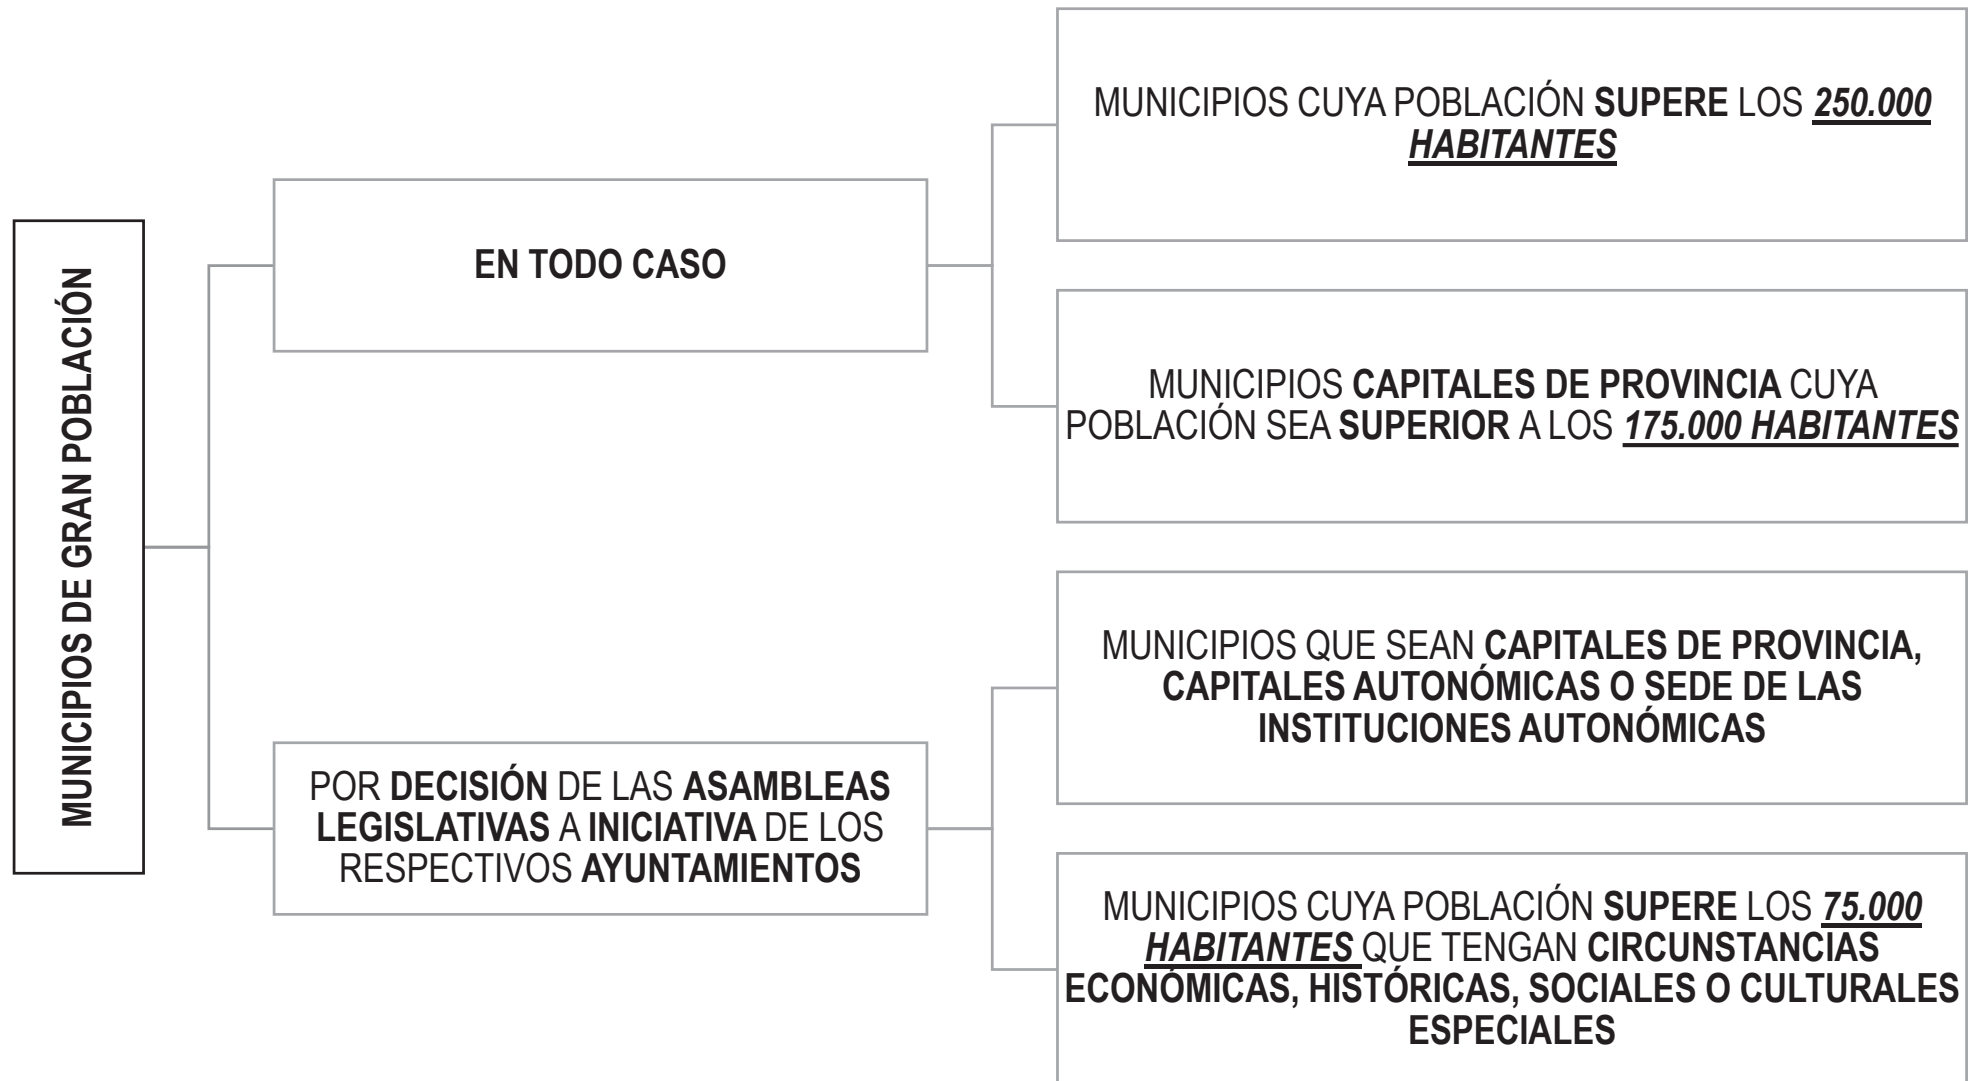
MUNICIPIOS DE GRAN POBLACIÓN

EN TODO CASO

MUNICIPIOS CUYA POBLACIÓN SUPERE LOS 250.000 HABITANTES

MUNICIPIOS CAPITALES DE PROVINCIA CUYA POBLACIÓN SEA SUPERIOR A LOS 175.000 HABITANTES

POR DECISIÓN DE LAS ASAMBLEAS LEGISLATIVAS A INICIATIVA DE LOS RESPECTIVOS AYUNTAMIENTOS

MUNICIPIOS QUE SEAN CAPITALES DE PROVINCIA, CAPITALES AUTONÓMICAS O SEDE DE LAS INSTITUCIONES AUTONÓMICAS

MUNICIPIOS CUYA POBLACIÓN SUPERE LOS 75.000 HABITANTES QUE TENGAN CIRCUNSTANCIAS ECONÓMICAS, HISTÓRICAS, SOCIALES O CULTURALES ESPECIALES